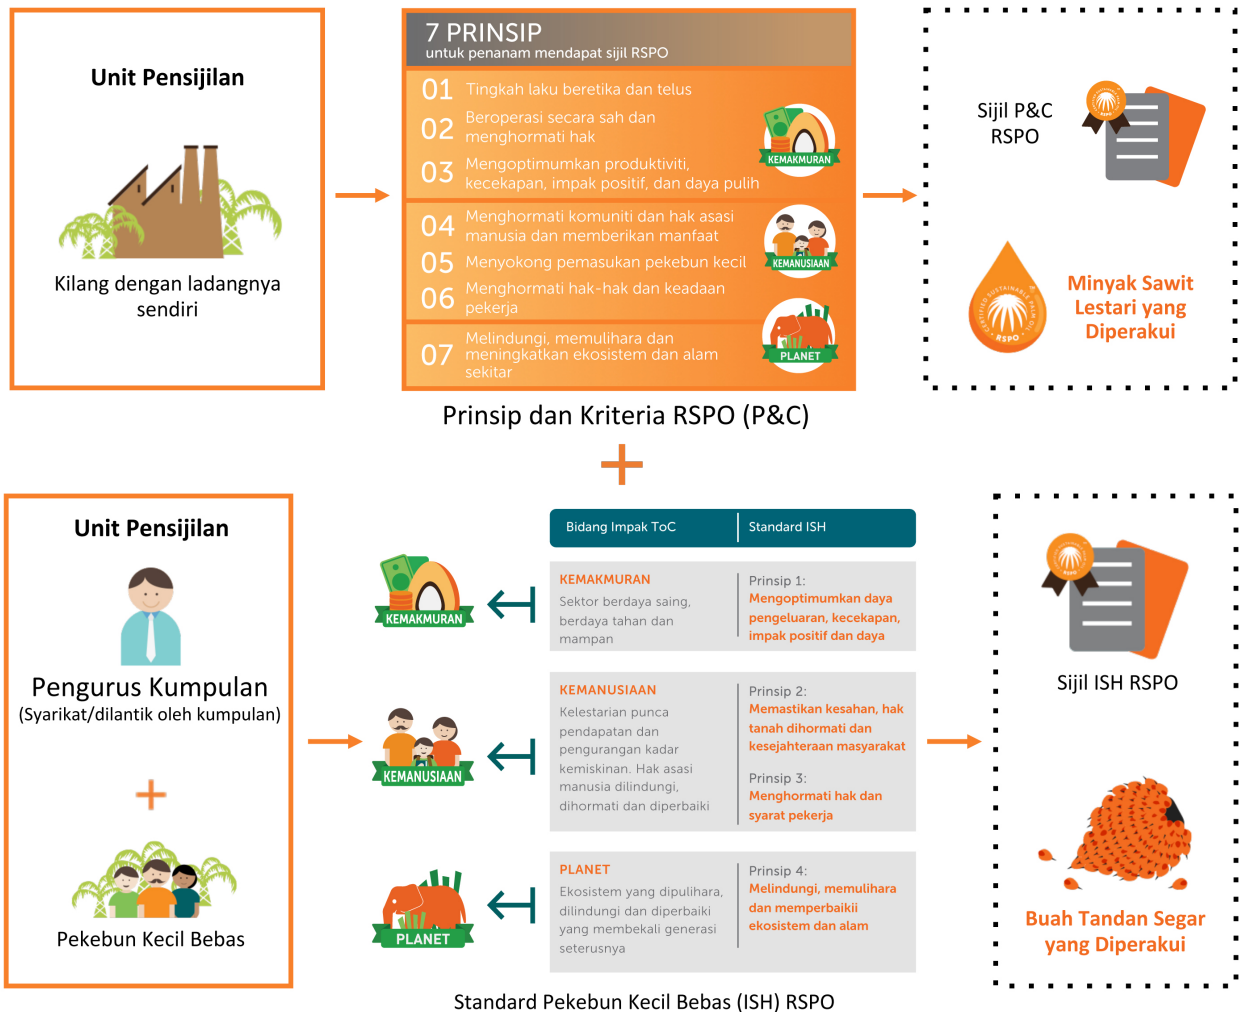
Unit Pensijilan

Kilang dengan ladangnya sendiri

7 PRINSIP
untuk penanam mendapat sijil RSPO

01 Tingkah laku beretika dan telus
02 Beroperasi secara sah dan menghormati hak
03 Mengoptimumkan produktiviti, kecekapan, impak positif, dan daya pulih

KEMAKMURAN

04 Menghormati komuniti dan hak asasi manusia dan memberikan manfaat
05 Menyokong pemasukan pekebun kecil
06 Menghormati hak-hak dan keadaan pekerja

KEMANUSIAAN

07 Melindungi, memulihara dan meningkatkan ekosistem dan alam sekitar

PLANET

Prinsip dan Kriteria RSPO (P&C)

Sijil P&C RSPO

RSPO

Minyak Sawit Lestari yang Diperakui

CERTIFIED SUSTAINABLE PALM OIL
RSPO

+

Unit Pensijilan

Pengurus Kumpulan
(Syarikat/dilantik oleh kumpulan)

+

Pekebun Kecil Bebas

| Bidang Impak ToC | Standard ISH |
|---|---|
| KEMAKMURAN Sektor berdaya saing, berdaya tahan dan mampan | Prinsip 1: Mengoptimumkan daya pengeluaran, kecekapan, impak positif dan daya |
| KEMANUSIAAN Kelestarian punca pendapatan dan pengurangan kadar kemiskinan. Hak asasi manusia dilindungi, dihormati dan diperbaiki | Prinsip 2: Memastikan kesahan, hak tanah dihormati dan kesejahteraan masyarakat Prinsip 3: Menghormati hak dan syarat pekerja |
| PLANET Ekosistem yang dipulihara, dilindungi dan diperbaiki yang membekali generasi seterusnya | Prinsip 4: Melindungi, memulihara dan memperbaikii ekosistem dan alam |

KEMAKMURAN
KEMANUSIAAN
PLANET

Sijil ISH RSPO

RSPO

Buah Tandan Segar yang Diperakui

Standard Pekebun Kecil Bebas (ISH) RSPO